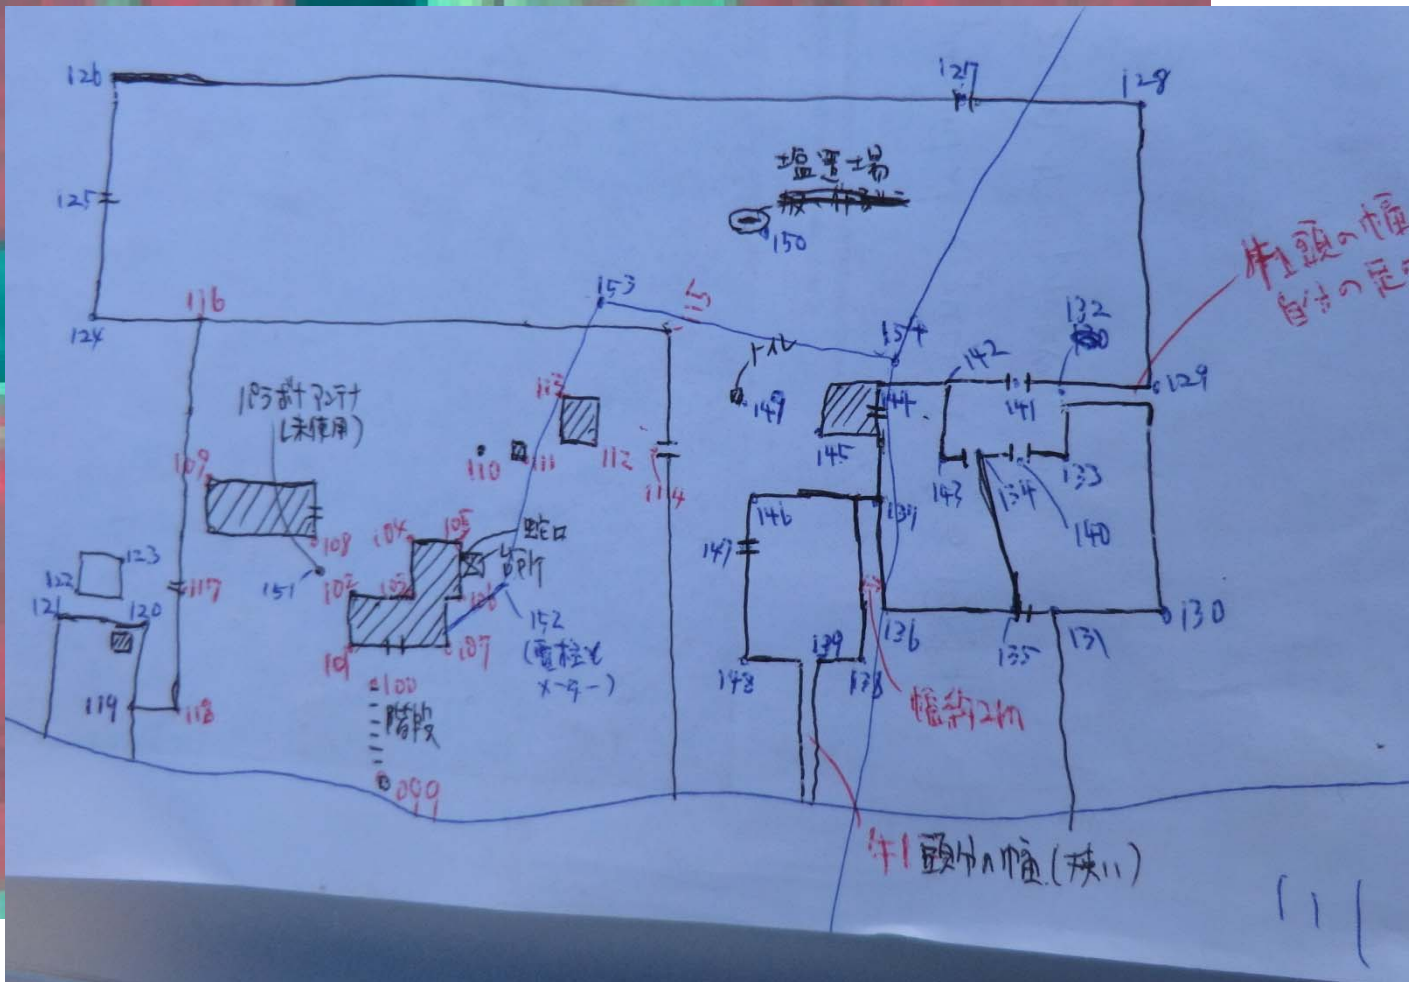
126
127
128
125
塩置場
150
116
124
153
154
132
130
142
129
牛1頭の幅
自分の足
トイレ
149
144
141
145
143
134
133
140
103 針アンテナ
(未使用)
109
113
112
110
111
114
108
104
105
蛇口
台所
106
152
(電柱もメーター)
107
102
101
151
122
123
121
120
117
119
118
100
階段
099
146
147
139
136
135
131
148
138
137
幅約2m
牛1頭分の幅(狭い)
11